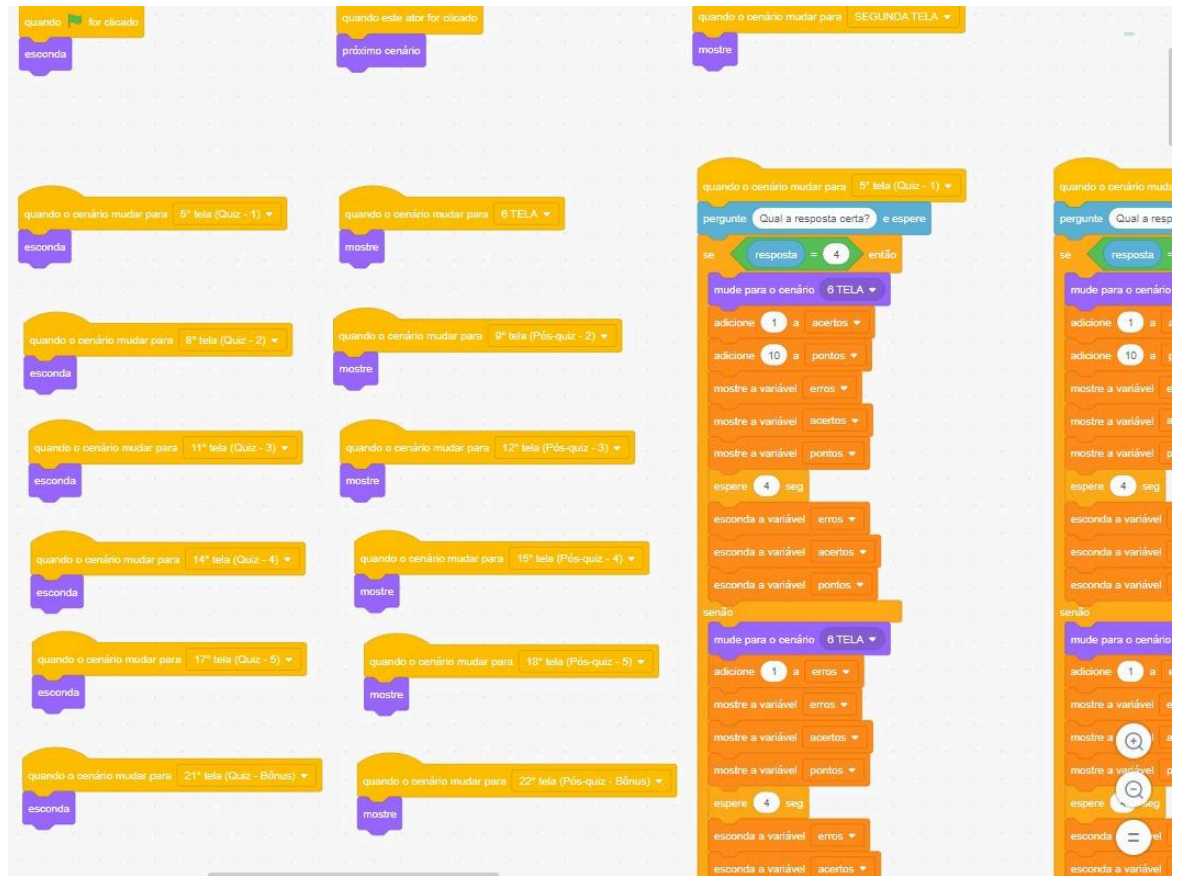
quando for clicado
esconda

quando este ator for clicado
próximo cenário

quando o cenário mudar para SEGUNDA TELA
mostre

quando o cenário mudar para 5° tela (Quiz - 1)
esconda

quando o cenário mudar para 6 TELA
mostre

quando o cenário mudar para 8° tela (Quiz - 2)
esconda

quando o cenário mudar para 9° tela (Pós-quiz - 2)
mostre

quando o cenário mudar para 11° tela (Quiz - 3)
esconda

quando o cenário mudar para 12° tela (Pós-quiz - 3)
mostre

quando o cenário mudar para 14° tela (Quiz - 4)
esconda

quando o cenário mudar para 15° tela (Pós-quiz - 4)
mostre

quando o cenário mudar para 17° tela (Quiz - 5)
esconda

quando o cenário mudar para 18° tela (Pós-quiz - 5)
mostre

quando o cenário mudar para 21° tela (Quiz - Bônus)
esconda

quando o cenário mudar para 22° tela (Pós-quiz - Bônus)
mostre

quando o cenário mudar para 5° tela (Quiz - 1)
pergunte Qual a resposta certa? e espere
se resposta = 4 então
mude para o cenário 6 TELA
adicione 1 a acertos
adicione 10 a pontos
mostre a variável erros
mostre a variável acertos
mostre a variável pontos
espere 4 seg
esconda a variável erros
esconda a variável acertos
esconda a variável pontos
senão
mude para o cenário 6 TELA
adicione 1 a erros
mostre a variável erros
mostre a variável acertos
mostre a variável pontos
espere 4 seg
esconda a variável erros
esconda a variável acertos

quando o cenário muda
pergunte Qual a resp
se resposta
mude para o cenário
adicione 1 a
adicione 10 a
mostre a variável
mostre a variável
mostre a variável
espere 4 seg
esconda a variável
esconda a variável
esconda a variável
senão
mude para o cenário
adicione 1 a
mostre a variável
mostre a
mostre a variável
espere seg
esconda vel
esconda a variável